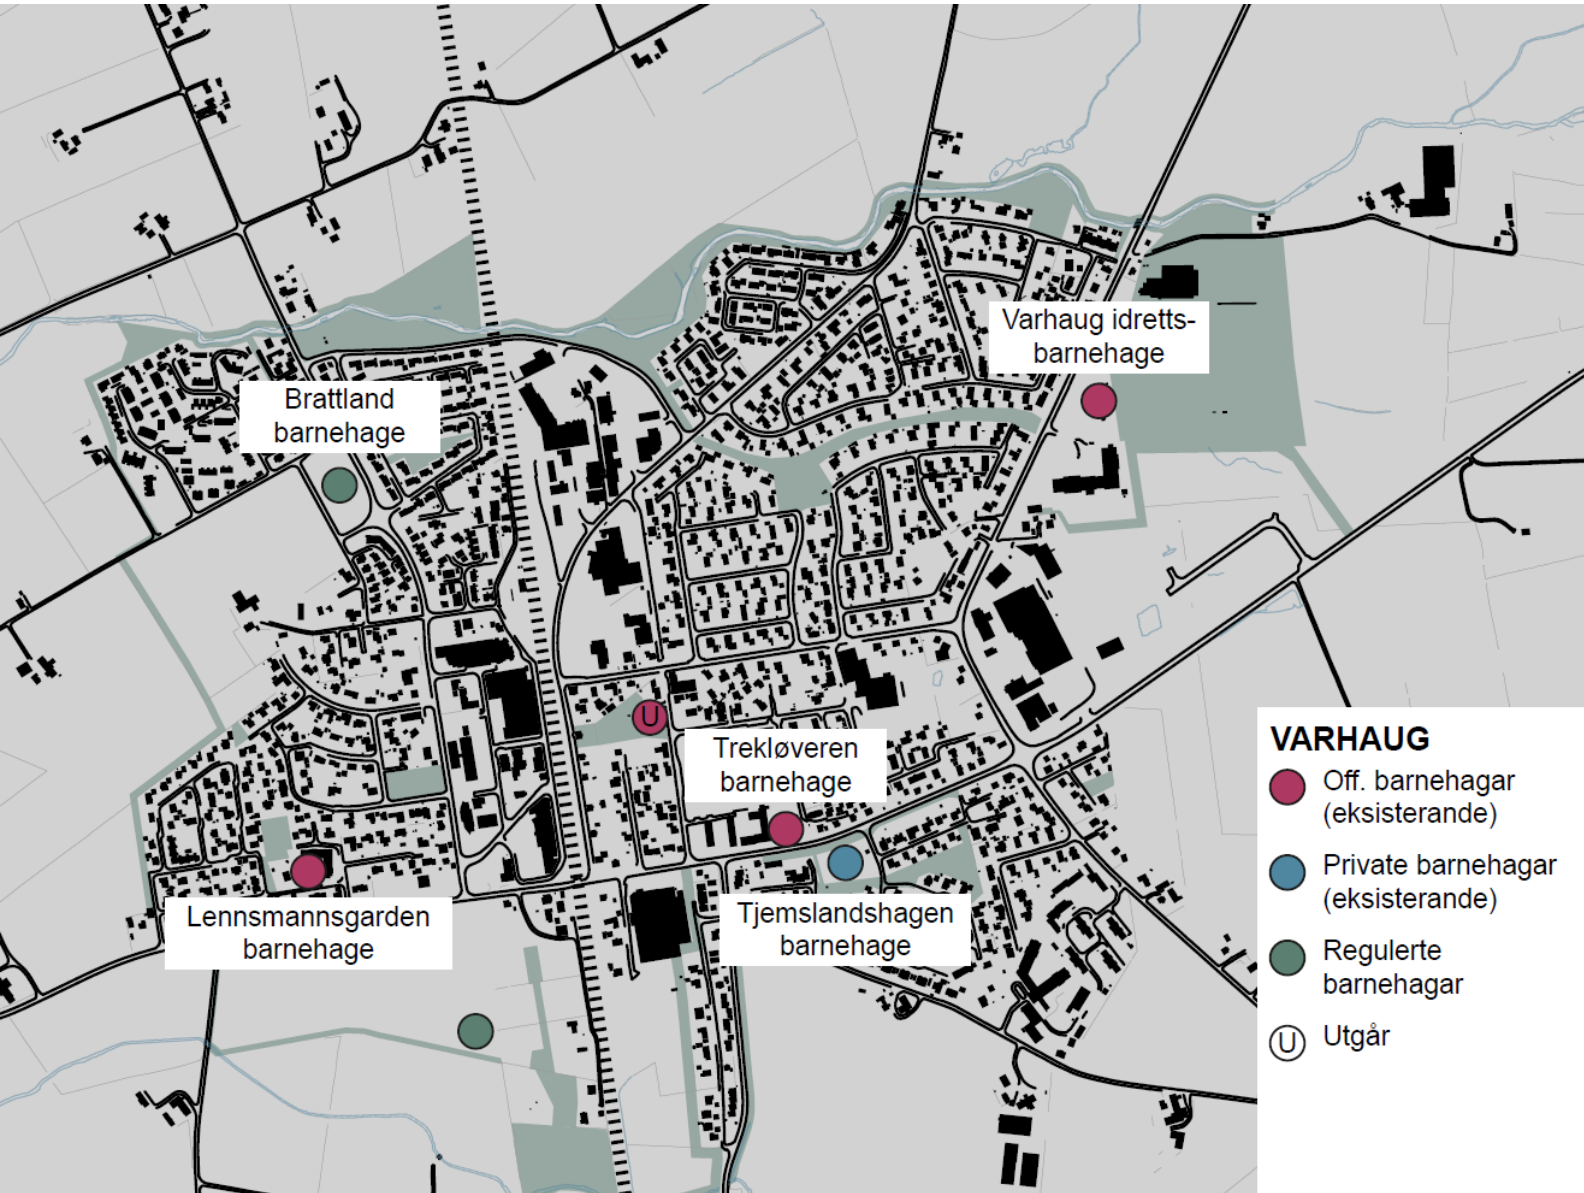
Varhaug idretts-barnehage

Brattland barnehage

U

Trekløveren barnehage

Lennsmannsgarden barnehage

Tjemslandshagen barnehage

VARHAUG

Off. barnehagar (eksisterande)

Private barnehagar (eksisterande)

Regulerte barnehagar

U Utgår